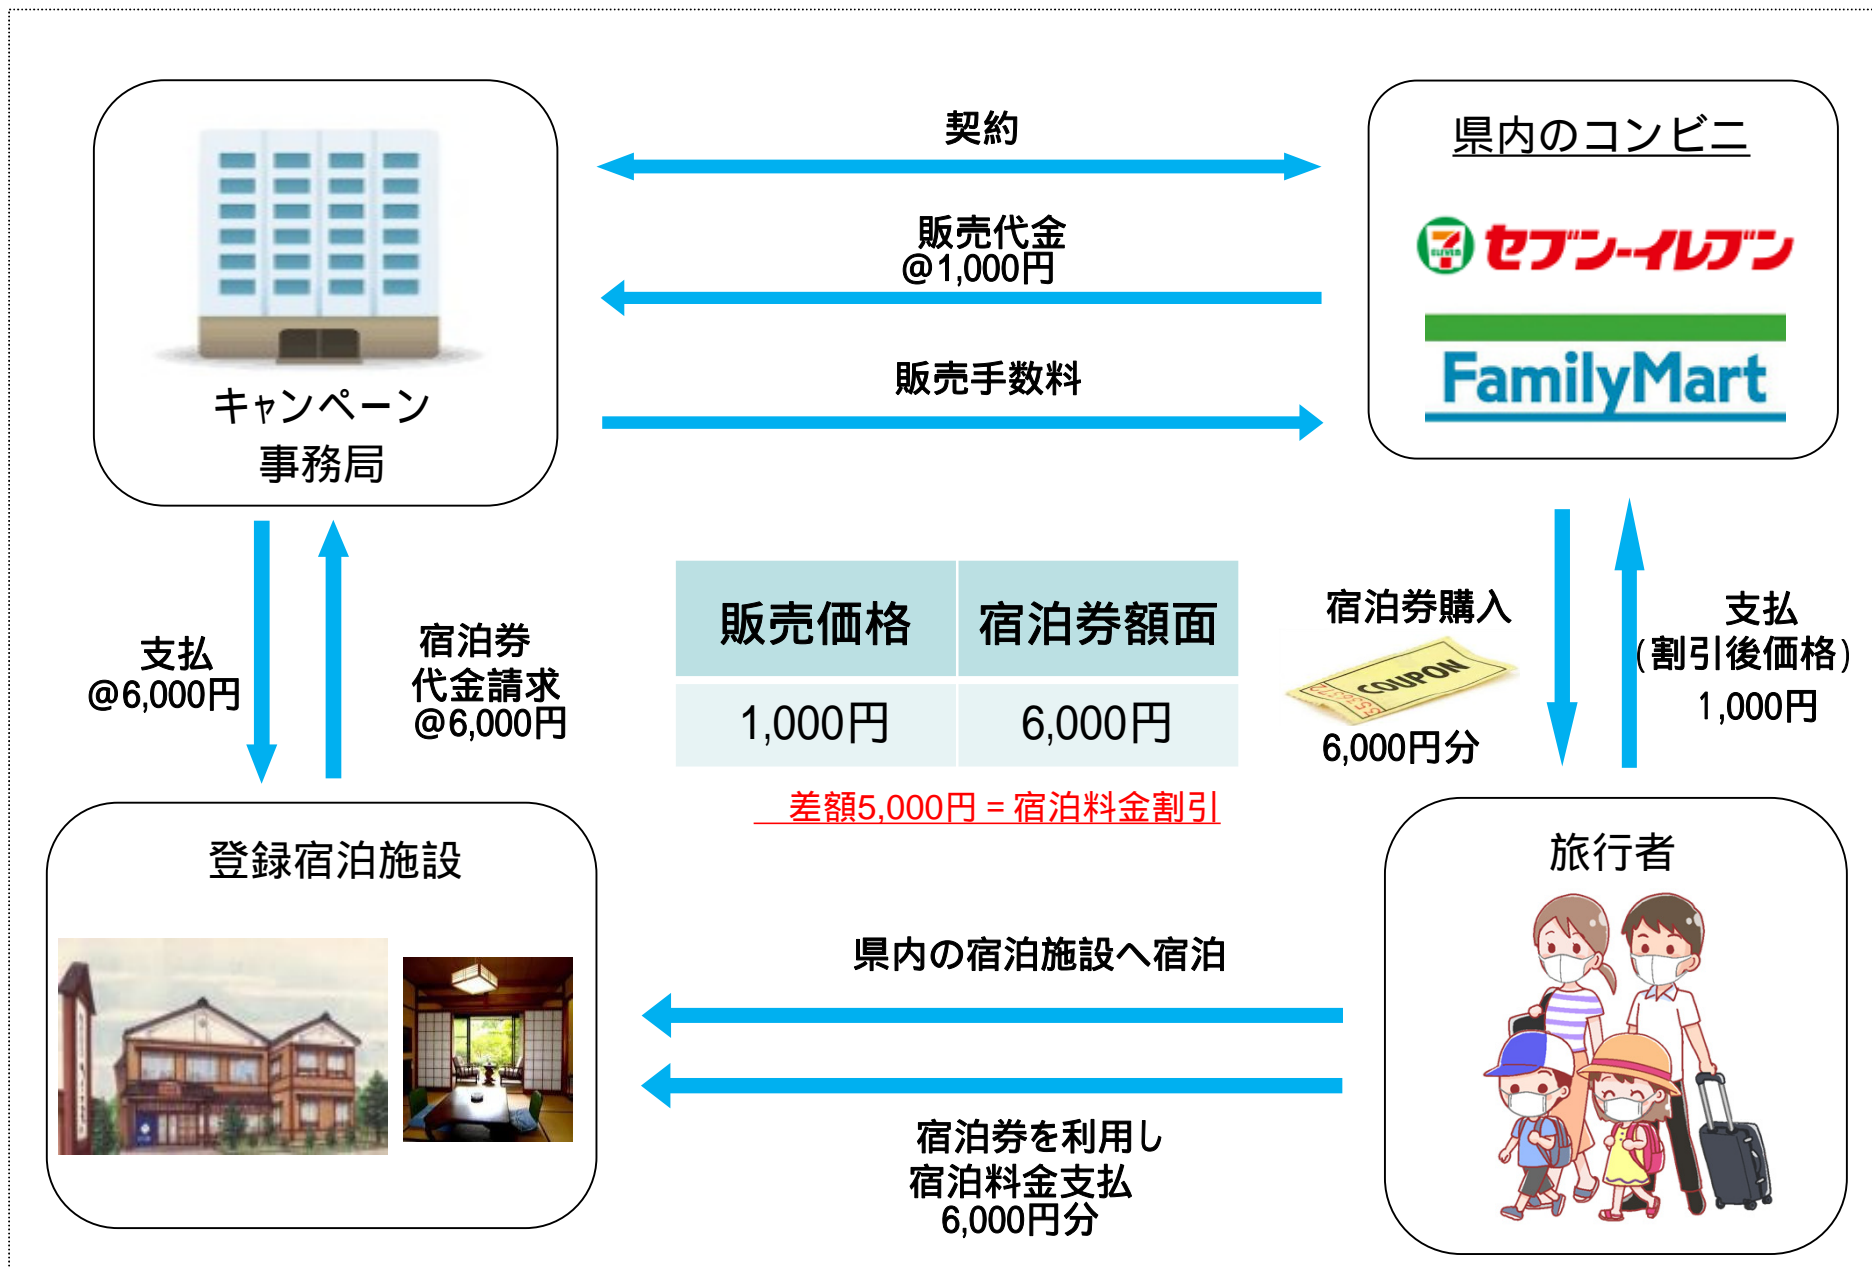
キャンペーン
事務局

契約

販売代金
@1,000円

販売手数料

県内のコンビニ

7 ELEVEn セブン-イレブン

FamilyMart

支払
@6,000円

宿泊券
代金請求
@6,000円

| 販売価格 | 宿泊券額面 |
|---|---|
| 1,000円 | 6,000円 |

差額5,000円 = 宿泊料金割引

宿泊券購入

COUPON

6,000円分

支払
(割引後価格)
1,000円

登録宿泊施設

旅行者

県内の宿泊施設へ宿泊

宿泊券を利用し
宿泊料金支払
6,000円分